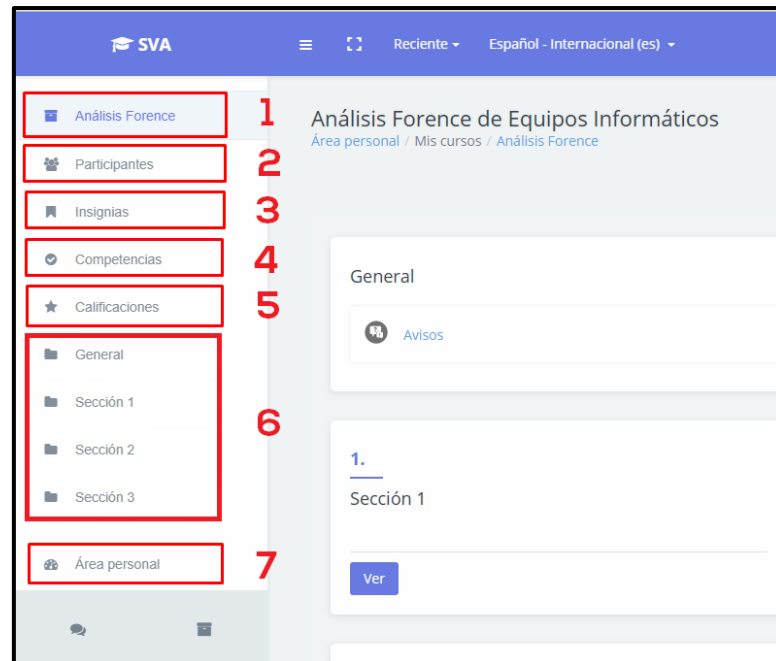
SVA

Reciente

Español - Internacional (es)

Análisis Forence
1

Participantes
2

Insignias
3

Competencias
4

Calificaciones
5

General

Sección 1

Sección 2

Sección 3
6

Área personal
7

Análisis Forence de Equipos Informáticos

Área personal / Mis cursos / Análisis Forence

General

Avisos

1.

Sección 1

Ver